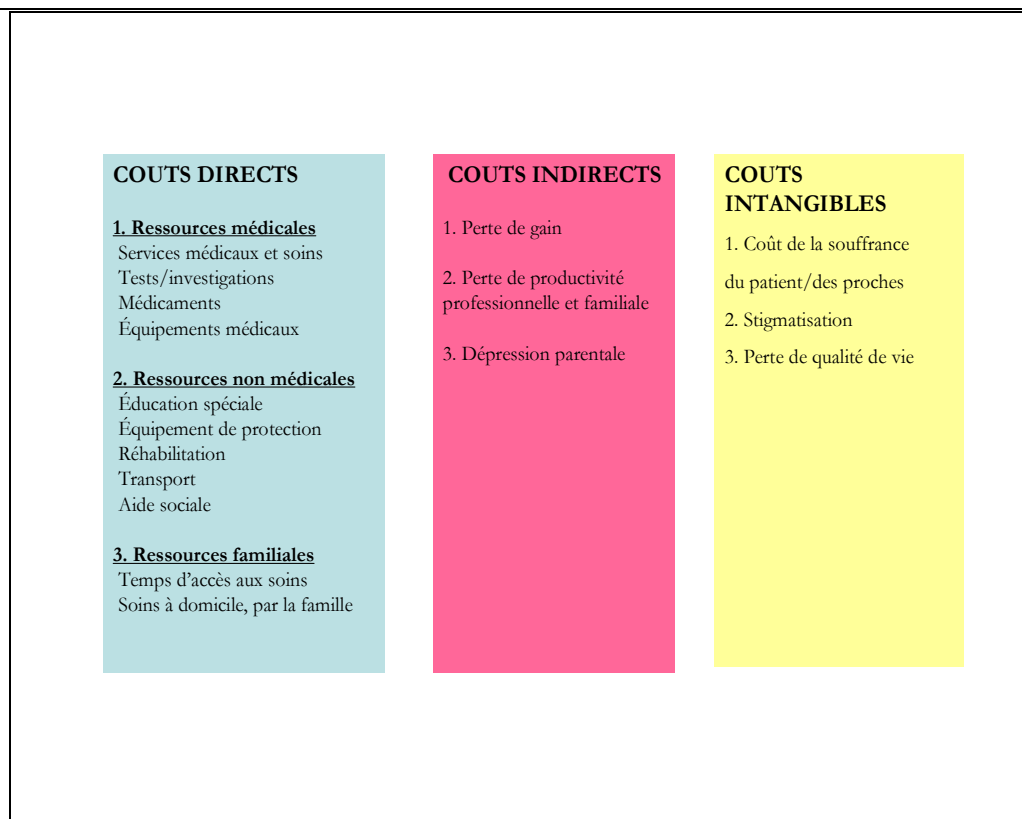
COUTS DIRECTS

1. Ressources médicales
Services médicaux et soins
Tests/investigations
Médicaments
Équipements médicaux

2. Ressources non médicales
Éducation spéciale
Équipement de protection
Réhabilitation
Transport
Aide sociale

3. Ressources familiales
Temps d'accès aux soins
Soins à domicile, par la famille

COUTS INDIRECTS

1. Perte de gain

2. Perte de productivité professionnelle et familiale

3. Dépression parentale

COUTS INTANGIBLES

1. Coût de la souffrance du patient/des proches

2. Stigmatisation

3. Perte de qualité de vie